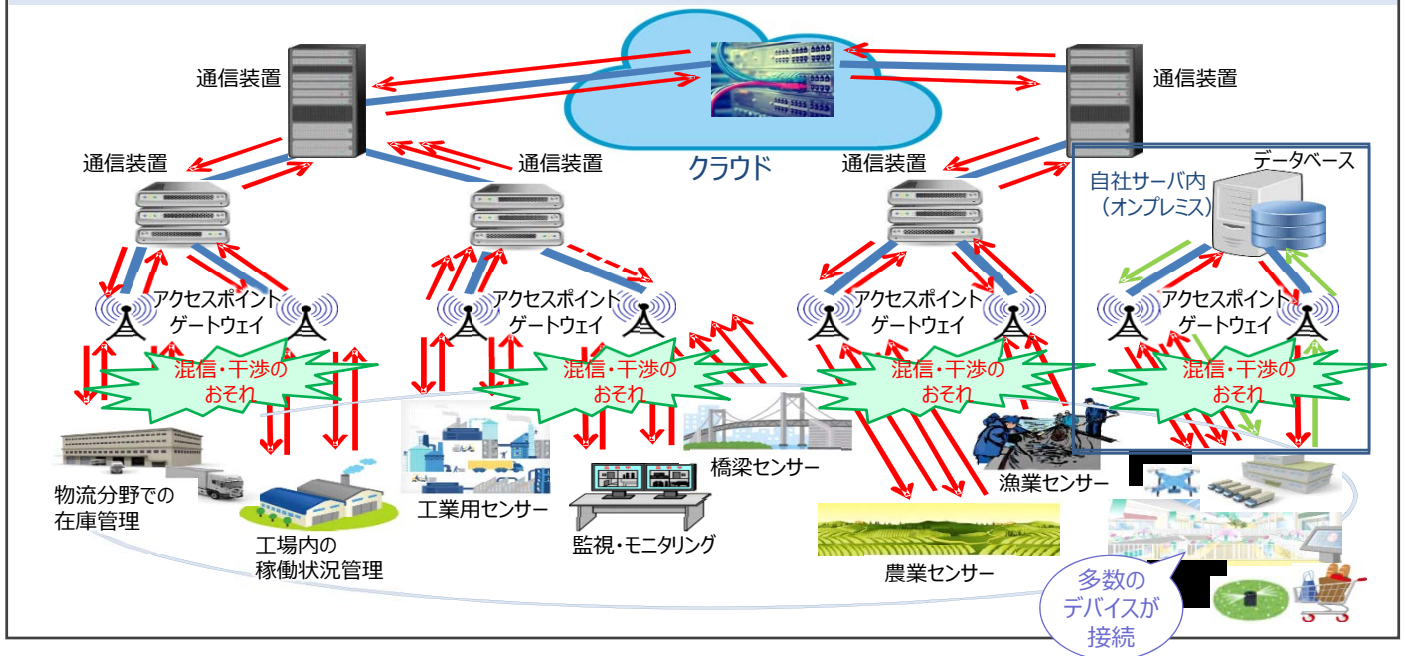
通信装置

通信装置

クラウド

通信装置

通信装置

通信装置

データベース

自社サーバ内
（オンプレミス）

アクセスポイント
ゲートウェイ

アクセスポイント
ゲートウェイ

アクセスポイント
ゲートウェイ

アクセスポイント
ゲートウェイ

混信・干渉の
おそれ

混信・干渉の
おそれ

混信・干渉の
おそれ

混信・干渉の
おそれ

物流分野での
在庫管理

工場内の
稼働状況管理

工業用センサー

監視・モニタリング

橋梁センサー

漁業センサー

農業センサー

多数の
デバイスが
接続